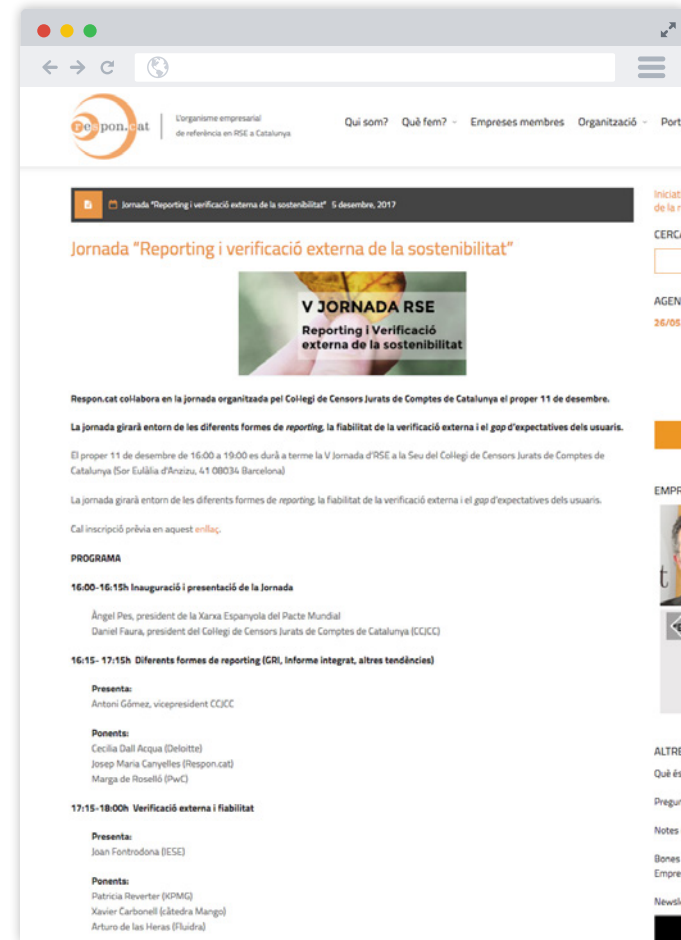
respon.cat | L'organisme empresarial de referència en RSE a Catalunya

Qui som? Què fem? Empreses membres Organització Port

Jornada "Reporting i verificació externa de la sostenibilitat" 5 desembre, 2017

Jornada "Reporting i verificació externa de la sostenibilitat"

V JORNADA RSE
Reporting i Verificació externa de la sostenibilitat

Respon.cat col·labora en la jornada organitzada pel Col·legi de Censors Jurats de Comptes de Catalunya el proper 11 de desembre.

La jornada girarà entorn de les diferents formes de reporting, la fiabilitat de la verificació externa i el gap d'expectatives dels usuaris.

El proper 11 de desembre de 16:00 a 19:00 es durà a terme la V Jornada d'RSE a la Seu del Col·legi de Censors Jurats de Comptes de Catalunya (Sor Eulàlia d'Anzizu, 41 08034 Barcelona)

La jornada girarà entorn de les diferents formes de reporting, la fiabilitat de la verificació externa i el gap d'expectatives dels usuaris.

Cal inscripció prèvia en aquest enllaç.

PROGRAMA

16:00-16:15h Inauguració i presentació de la Jornada

Àngel Pes, president de la Xarxa Espanyola del Pacte Mundial
Daniel Faura, president del Col·legi de Censors Jurats de Comptes de Catalunya (CCJCC)

16:15- 17:15h Diferents formes de reporting (GRI, Informe integrat, altres tendències)

Presenta:
Antoni Gómez, vicepresident CCJCC

Ponents:
Cecilia Dall Acqua (Deloitte)
Josep Maria Canyelles (Respon.cat)
Marga de Roselló (PwC)

17:15-18:00h Verificació externa i fiabilitat

Presenta:
Joan Fontrodona (IESE)

Ponents:
Patricia Reverter (KPMG)
Xavier Carbonell (càtedra Mango)
Arturo de las Heras (Fluidra)

Iniciat
de la r

CERCA

AGEN
26/05

EMPR

ALTRE
Què és
Pregu
Notes
Bones
Empre
Newsl